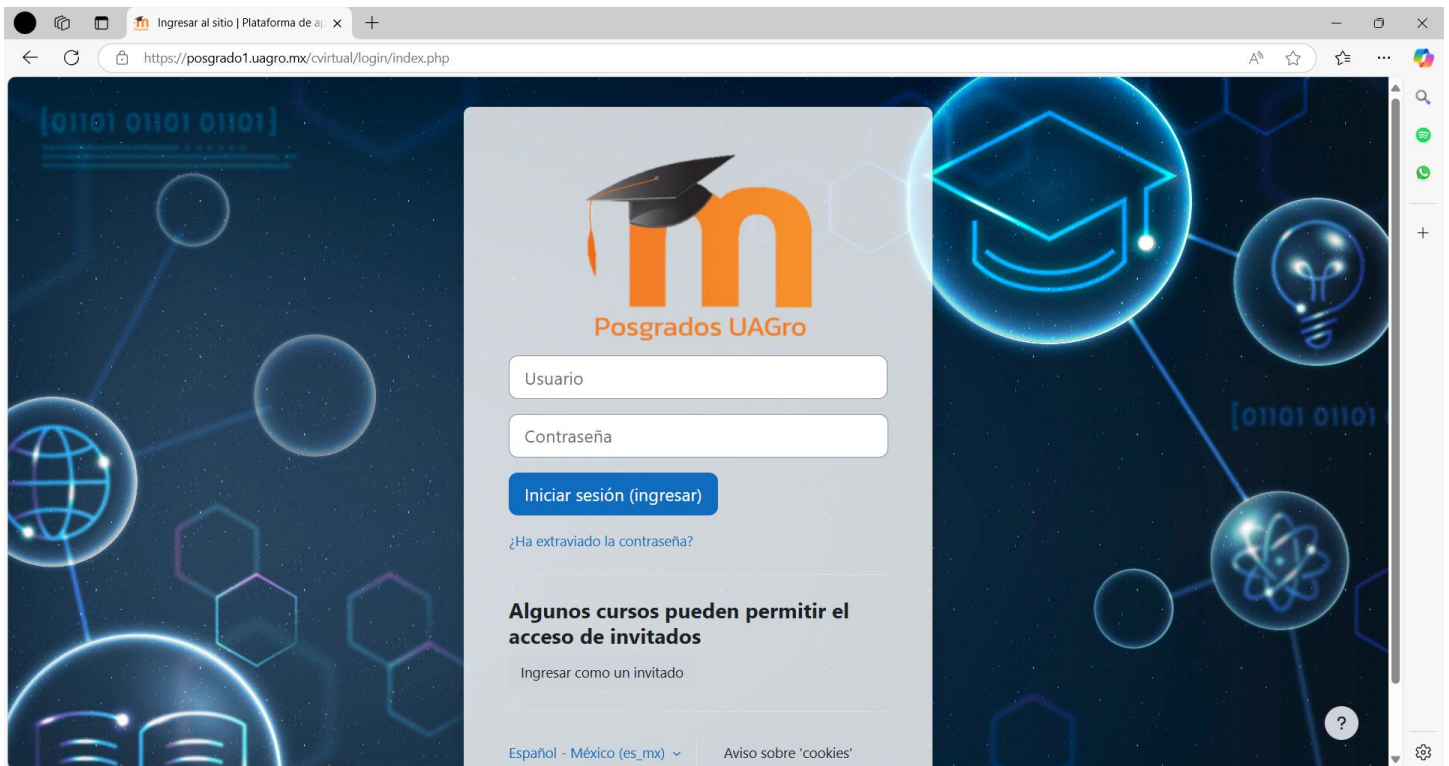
Ingresar al sitio | Plataforma de a

https://posgrado1.uagro.mx/cvirtual/login/index.php

[01101 01101 01101]

[01101 01101

Posgrados UAGro

Usuario

Contraseña

Iniciar sesión (ingresar)

¿Ha extraviado la contraseña?

Algunos cursos pueden permitir el acceso de invitados

Ingresar como un invitado

Español - México (es_mx)

Aviso sobre 'cookies'

?